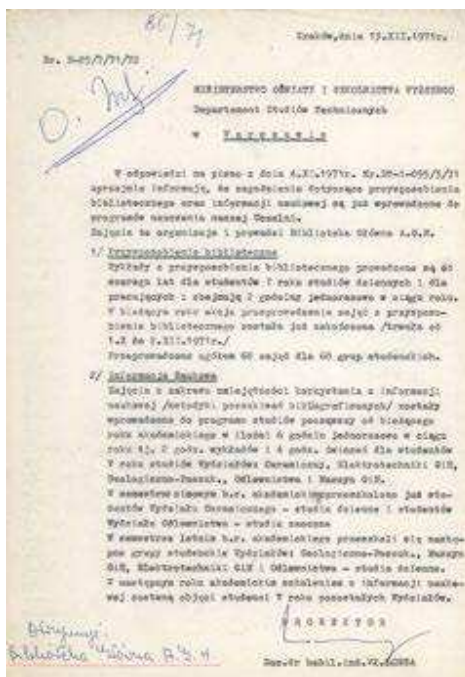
80/71

Kraków, dnia 13.XII.1971r.

Nr. B-85/3/71/BG

MINISTERSTWO OŚWIATY I SZKOLNICTWA WYŻSZEGO
Departament Studiów Technicznych
w Warszawie

W odpowiedzi na pismo z dnia 4.XI.1971r. Nr.DS-1-055/5/71 sprzedaje informacje, że zagadnienia dotyczące przysposobienia bibliotecznego oraz informacji naukowej są już wprowadzone do programów nauczania naszej Uczelni.
Zajęcia te organizuje i prowadzi Biblioteka Główna A.G.H.

1/ Przysposobienie biblioteczne
Wykłady z przysposobienia bibliotecznego prowadzone są od szeregu lat dla studentów I roku studiów dziennych i dla pracujących : obejmują 2 godziny jednorazowo w ciągu roku. W bieżącym roku akad. przeprowadzenie zajęć z przysposobienia bibliotecznego zostało już zakończone /trwało od 1.X do 5.XII.1971r./
Przeprowadzono ogółem 60 zajęć dla 60 grup studenckich.

2/ Informacja Naukowa
Zajęcia z zakresu umiejętności korzystania z informacji naukowej /metodyki poszukiwań bibliograficznych/ zostały wprowadzone do programu studiów począwszy od bieżącego roku akademickiego w ilości 6 godzin jednorazowo w ciągu roku tj. 2 godz. wykładów i 4 godz. ćwiczeń dla studentów V roku studiów Wydziałów Ceramicznego, Elektrotechniki GiH, Geologiczno-Poszuk., Odlewnictwa i Maszyn GiH.
W semestrze zimowym b.r. akademickiego przeprowadzono już studentów Wydziału Ceramicznego - studia dzienne i studentów Wydziału Odlewnictwa - studia zaoczne.
W semestrze letnim b.r. akademickiego przeszkoli się następne grupy studenckie Wydziałów: Geologiczno-Poszuk., Maszyn GiH, Elektrotechniki GiH i Odlewnictwa - studia dzienne.
W następnym roku akademickim szkoleniem z informacji naukowej zostaną objęci studenci V roku pozostałych Wydziałów.

PROREKTOR

Doc.dr habil.inż.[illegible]

Otrzymuje:
Biblioteka Główna A.G.H.

O. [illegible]